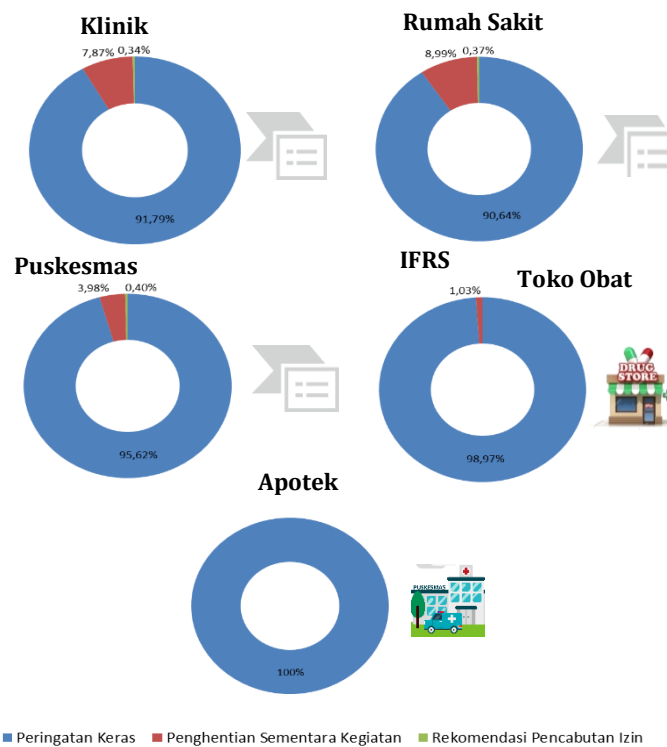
Klinik

7,87% 0,34%

91,79%

Rumah Sakit

8,99% 0,37%

90,64%

Puskesmas

3,98% 0,40%

95,62%

IFRS

Toko Obat

1,03%

98,97%

DRUG STORE

Apotek

100%

PUSKESMAS

Peringatan Keras Penghentian Sementara Kegiatan Rekomendasi Pencabutan Izin